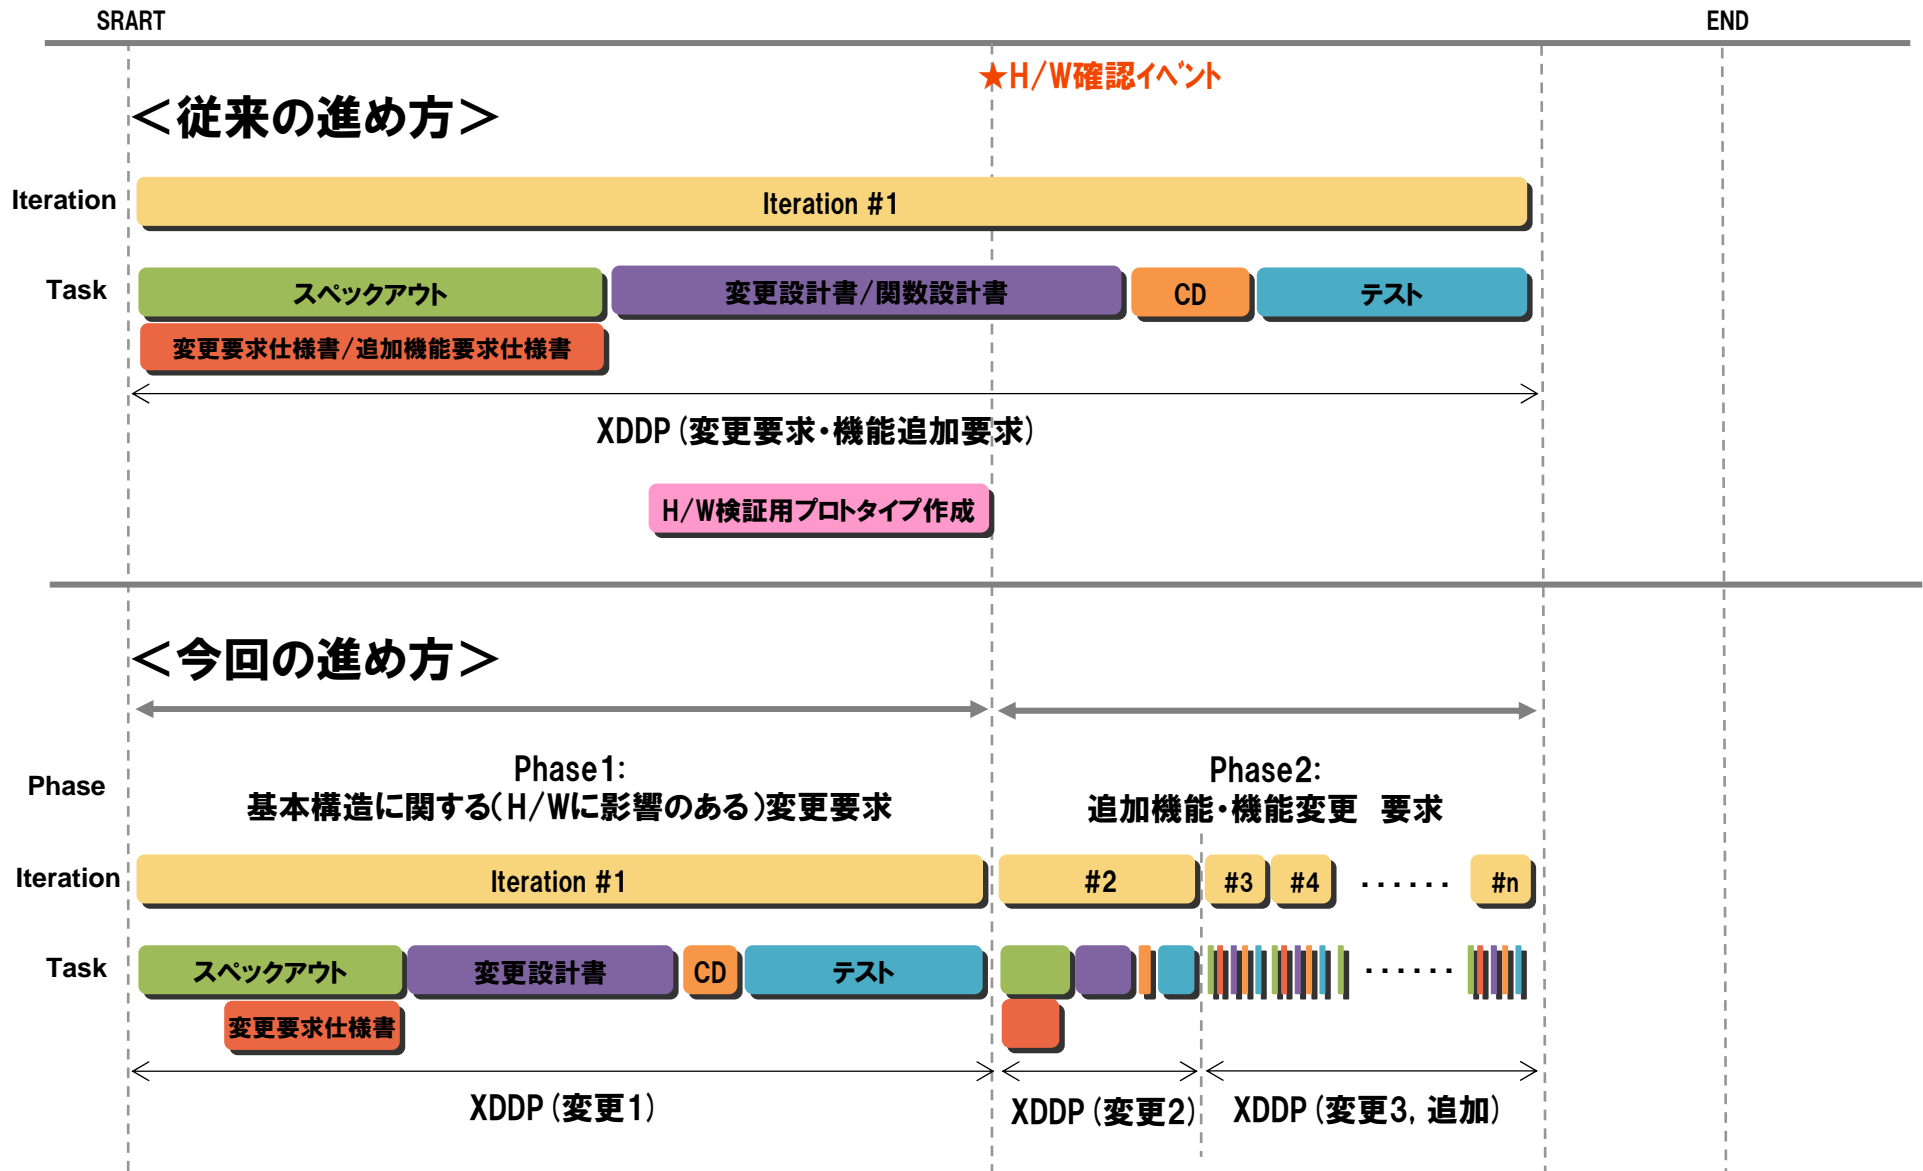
SRART

END

★H/W確認イベント

＜従来の進め方＞

Iteration

Iteration #1

Task

スペックアウト

変更設計書/関数設計書

CD

テスト

変更要求仕様書/追加機能要求仕様書

XDDP（変更要求・機能追加要求）

H/W検証用プロトタイプ作成

＜今回の進め方＞

Phase

Phase1:
基本構造に関する(H/Wに影響のある)変更要求

Phase2:
追加機能・機能変更　要求

Iteration

Iteration #1

#2

#3

#4

・・・・・・

#n

Task

スペックアウト

変更設計書

CD

テスト

・・・・・・

変更要求仕様書

XDDP（変更1）

XDDP（変更2）

XDDP（変更3, 追加）